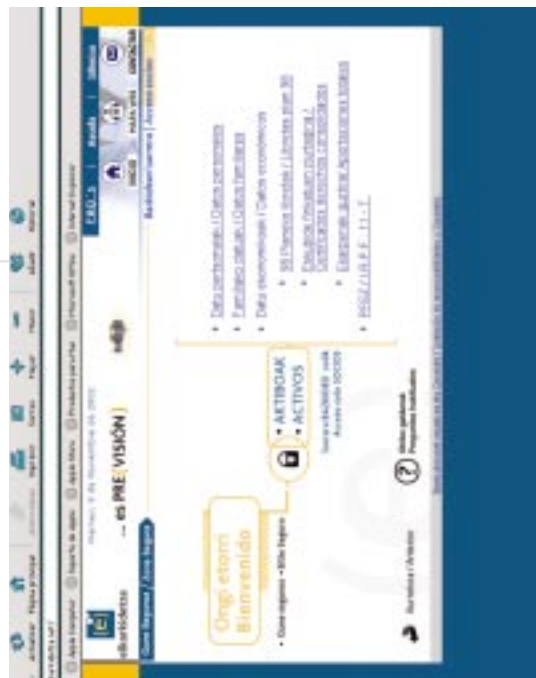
Ongi etorri
Bienvenido

... es PRE[VISIÓN]

• AKTIBOAK
• ACTIVOS

Datu pertsonalak / Datos personales
Familiako datuak / Datos familiares
Datu ekonomikoak / Datos económicos
Ekarpenak / Aportaciones

INICIO
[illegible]
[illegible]

Ayuda
Ultimas

Ayúdanos / Ayúdenos

Dudas generales
Preguntas frecuentes